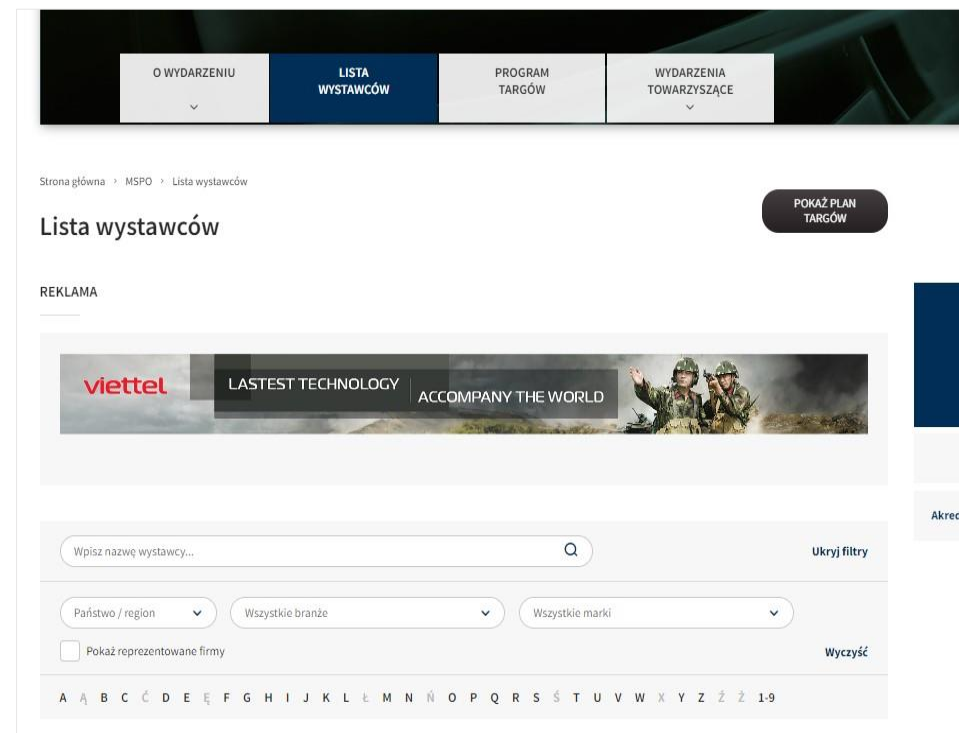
O WYDARZENIU

LISTA WYSTAWCÓW

PROGRAM TARGÓW

WYDARZENIA TOWARZYSZĄCE

Strona główna › MSPO › Lista wystawców

POKAŻ PLAN TARGÓW

Lista wystawców

REKLAMA

viettel LASTEST TECHNOLOGY ACCOMPANY THE WORLD

Akred

Wpisz nazwę wystawcy...

Ukryj filtry

Państwo / region

Wszystkie branże

Wszystkie marki

Pokaż reprezentowane firmy

Wyczyść

A Ą B C Ć D E Ę F G H I J K L Ł M N Ń O P Q R S Ś T U V W X Y Z Ź Ż 1-9